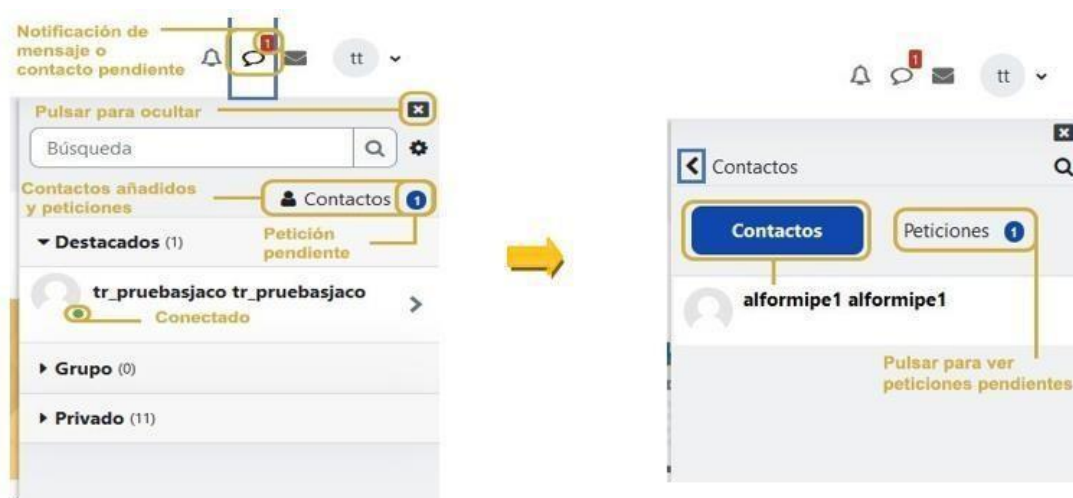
Notificación de mensaje o contacto pendiente

1

tt

Pulsar para ocultar

Búsqueda

Contactos añadidos y peticiones

Contactos 1

▾ Destacados (1)

Petición pendiente

tr_pruebasjaco tr_pruebasjaco

Conectado

▸ Grupo (0)

▸ Privado (11)

1

tt

Contactos

Contactos

Peticiones 1

alformipe1 alformipe1

Pulsar para ver peticiones pendientes